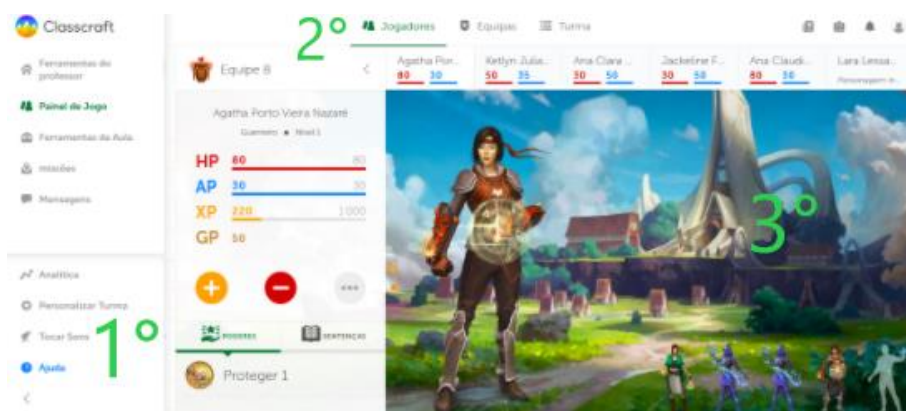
Classcraft

Ferramentas do professor

Painel de Jogo

Ferramentas da Aula

Missões

Mensagens

Analítica

Personalizar Turma

Tocar Sons

Ajuda

<

2°

Jogadores

Equipes

Turma

Equipe 8

<

Agatha Por... 80 30

Ketlyn Julia... 50 35

Ana Clara ... 30 50

Jackeline F... 30 50

Ana Claudi... 80 30

Lara Lessa... Personagem n...

Agatha Porto Vieira Nazaré

Guerreiro • Nível 1

HP 80 80

AP 30 30

XP 220 1000

GP 50

+

−

...

PODERES

SENTENÇAS

Proteger 1

1°

3°